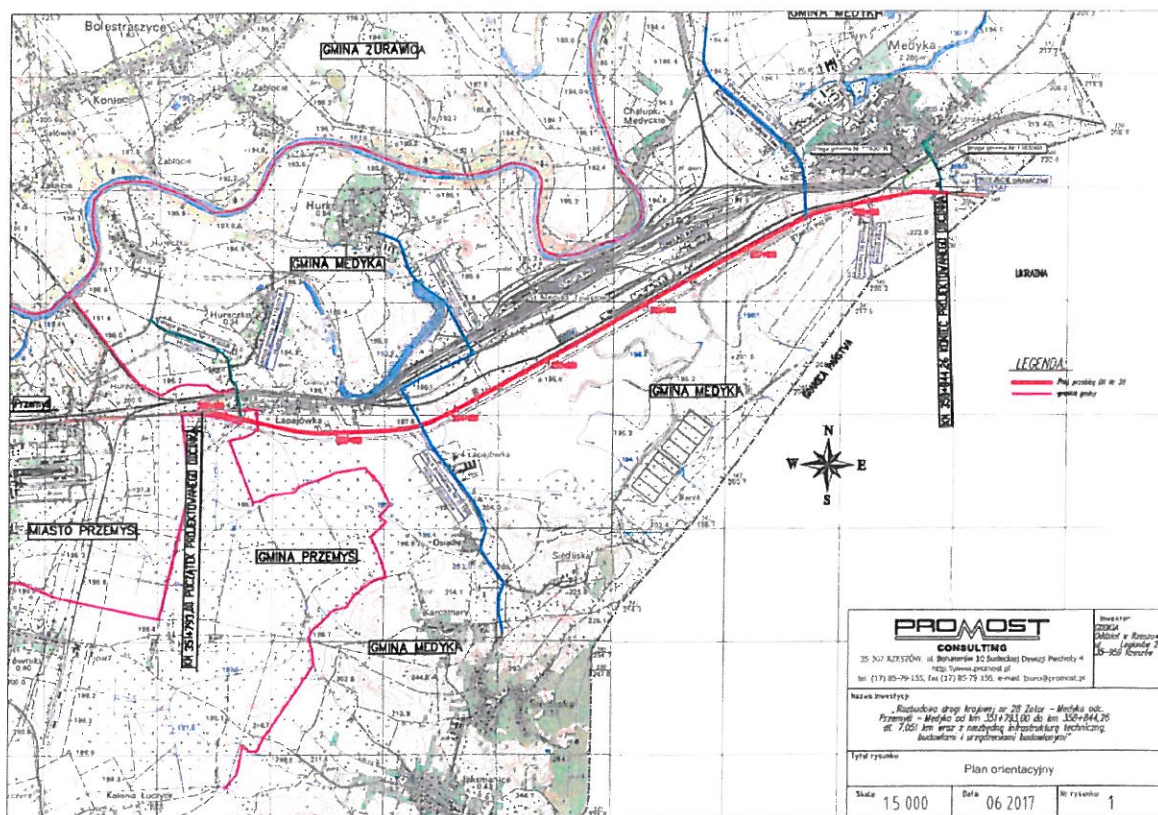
Bolestraszyce

GMINA ŻURAWICA

GMINA MEDYKA

Medyka

Chałupki Medyckie

Hurko

GMINA MEDYKA

Hureczko

Przemyśl

Łapajówka

GMINA MEDYKA

GRANICA PAŃSTWA

UKRAINA

KM 358+844,26 KONIEC PROJEKTOWANEGO ODCINKA

LEGENDA:

Proj. przebieg DK nr 28

granice gminy

N
W E
S

KM 351+793,00 POCZĄTEK PROJEKTOWANEGO ODCINKA

MIASTO PRZEMYŚL

GMINA PRZEMYŚL

Siedliska

Barcz

GMINA MEDYKA

Jaksmanice

Kolonia Łuczycka

PROMOST
CONSULTING
35-307 RZESZÓW, ul. Bohaterów 10 Sudeckiej Dywizji Piechoty 4
http://www.promost.pl
tel. (17) 85-79-155, fax (17) 85-79-156, e-mail: biuro@promost.pl

Inwestor:
GDDKiA
Oddział w Rzeszowie
Legionów 2
35-959 Rzeszów

Nazwa inwestycji:
„Rozbudowa drogi krajowej nr 28 Zator - Medyka odc. Przemyśl - Medyka od km 351+793,00 do km 358+844,26 dł. 7,051 km wraz z niezbędną infrastrukturą techniczną, budowlami i urządzeniami budowlanymi"

Tytuł rysunku:
Plan orientacyjny

Skala
1:5 000

Data
06.2017

Nr rysunku
1